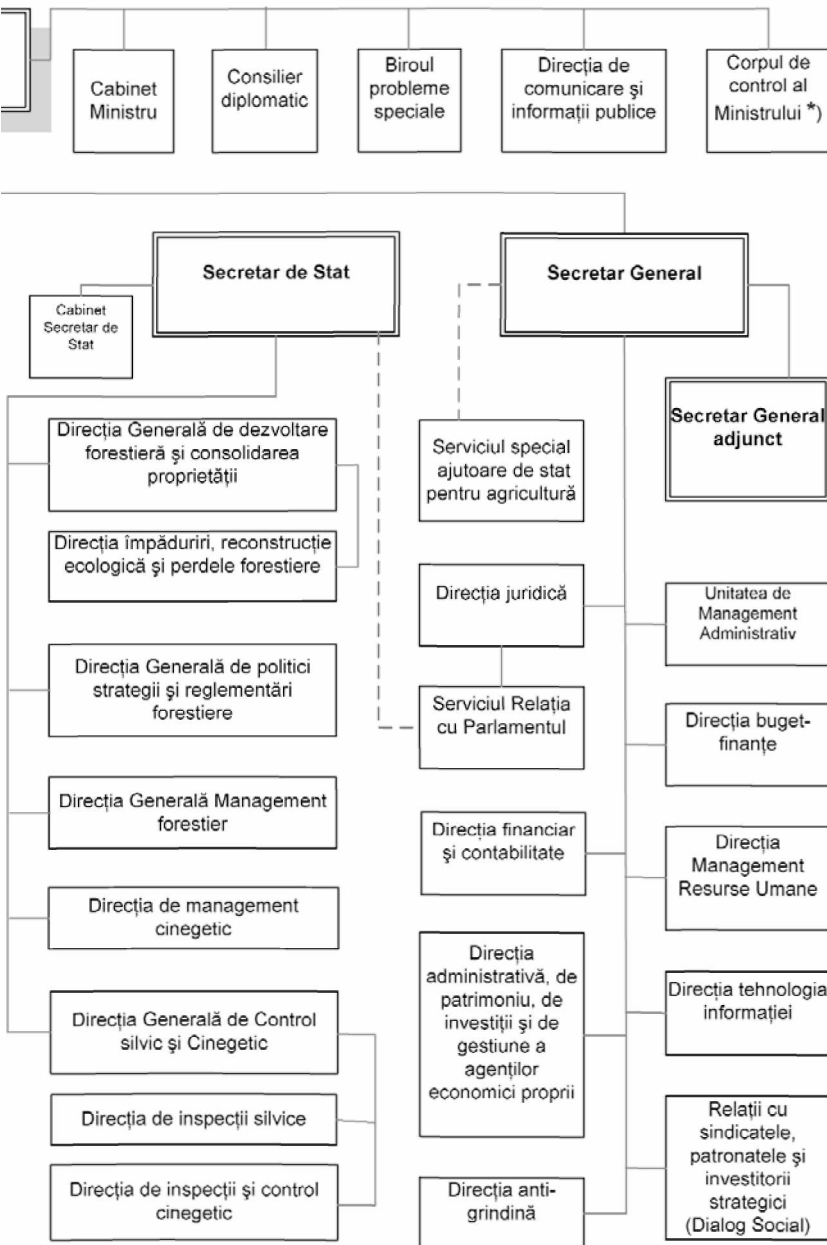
Cabinet Ministru

Consilier diplomatic

Biroul probleme speciale

Direcția de comunicare și informații publice

Corpul de control al Ministrului *)

Secretar de Stat

Cabinet Secretar de Stat

Secretar General

Secretar General adjunct

Direcția Generală de dezvoltare forestieră și consolidarea proprietății

Direcția împăduriri, reconstrucție ecologică și perdele forestiere

Direcția Generală de politici strategii și reglementări forestiere

Direcția Generală Management forestier

Direcția de management cinegetic

Direcția Generală de Control silvic și Cinegetic

Direcția de inspecții silvice

Direcția de inspecții și control cinegetic

Serviciul special ajutoare de stat pentru agricultură

Direcția juridică

Serviciul Relația cu Parlamentul

Direcția financiar și contabilitate

Direcția administrativă, de patrimoniu, de investiții și de gestiune a agenților economici proprii

Direcția anti-grindină

Unitatea de Management Administrativ

Direcția buget-finanțe

Direcția Management Resurse Umane

Direcția tehnologia informației

Relații cu sindicatele, patronatele și investitorii strategici (Dialog Social)